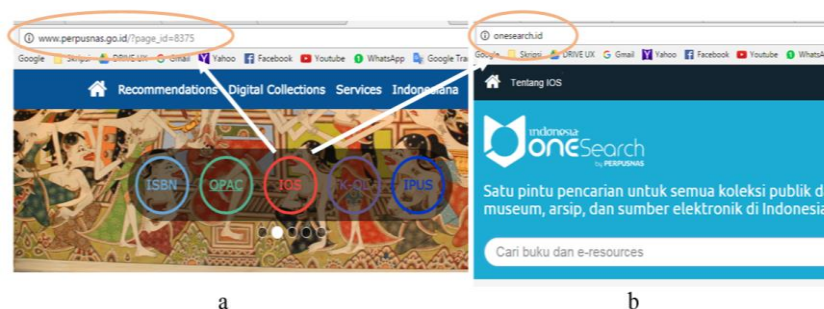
www.perpusnas.go.id/?page_id=8375

Google Skripsi DRIVE UX Gmail Yahoo Facebook Youtube WhatsApp Google Tra

Recommendations Digital Collections Services Indonesiana

ISBN OPAC IOS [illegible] IPUS

a

onesearch.id

Google Skripsi DRIVE UX Gmail Yahoo Facebook Youtube WhatsA

Tentang IOS

indonesia OneSearch by PERPUSNAS

Satu pintu pencarian untuk semua koleksi publik d museum, arsip, dan sumber elektronik di Indonesia

Cari buku dan e-resources

b